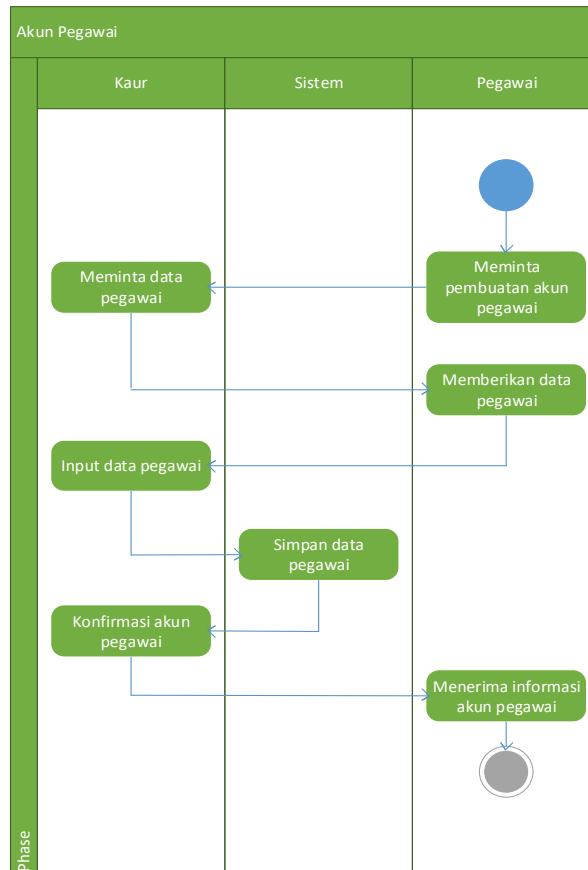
Akun Pegawai

Kaur

Sistem

Pegawai

Meminta pembuatan akun pegawai

Meminta data pegawai

Memberikan data pegawai

Input data pegawai

Simpan data pegawai

Konfirmasi akun pegawai

Menerima informasi akun pegawai

Phase